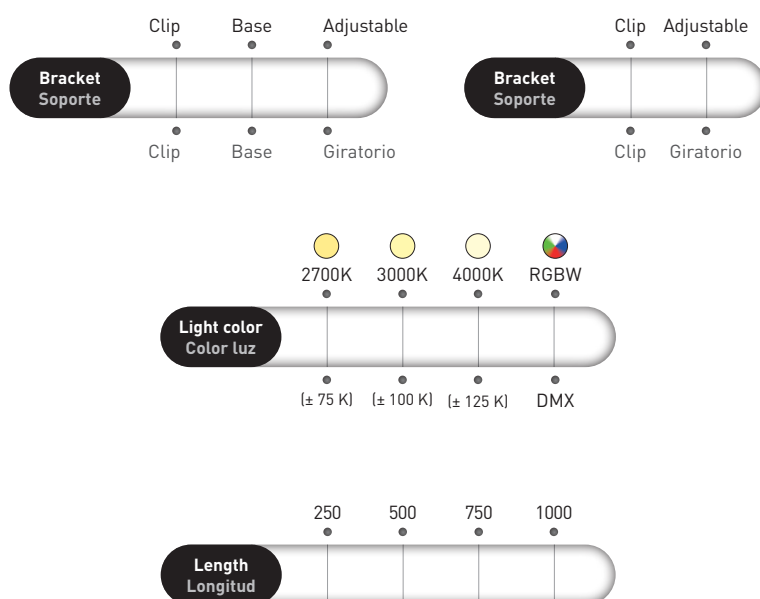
Clip Base Adjustable

Bracket
Soporte

Clip Base Giratorio

Clip Adjustable

Bracket
Soporte

Clip Giratorio

2700K 3000K 4000K RGBW

Light color
Color luz

(± 75 K) (± 100 K) (± 125 K) DMX

250 500 750 1000

Length
Longitud